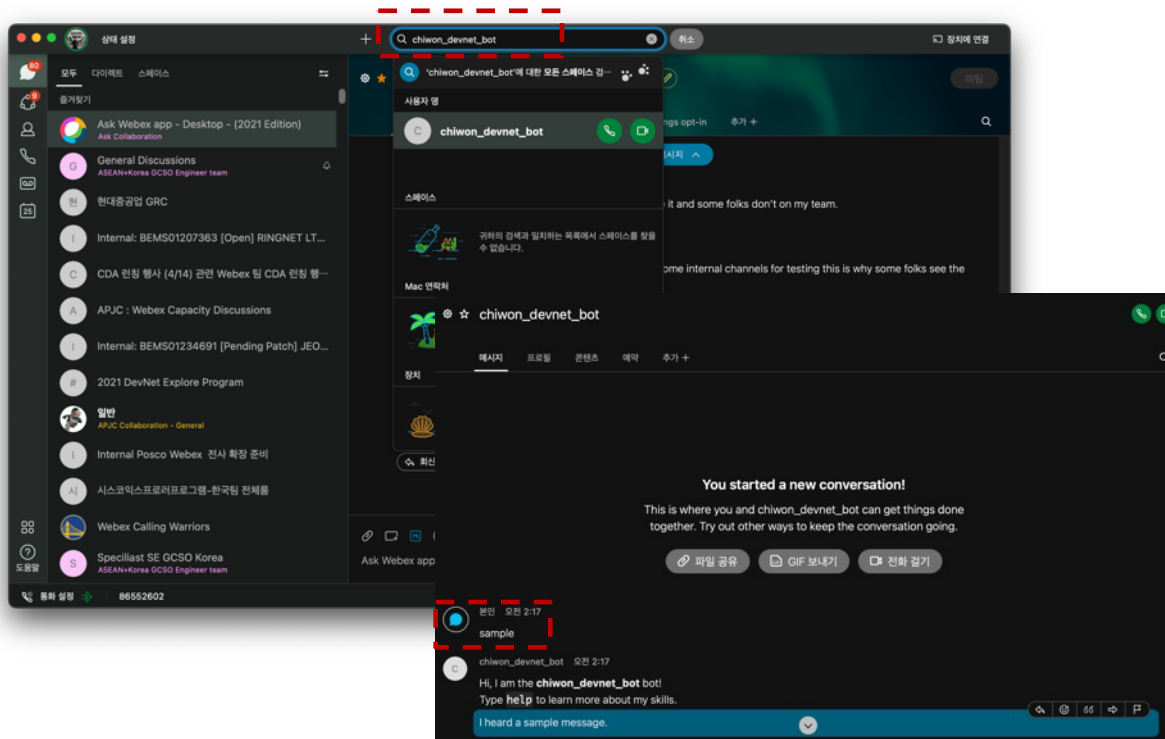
상태 설정
chiwon_devnet_bot
취소
장치에 연결
80
9
모두 다이렉트 스페이스
즐겨찾기
Ask Webex app - Desktop - (2021 Edition)
Ask Collaboration
General Discussions
ASEAN+Korea GCSO Engineer team
현대중공업 GRC
Internal: BEMS01207363 [Open] RINGNET LT...
CDA 런칭 행사 (4/14) 관련 Webex 팀 CDA 런칭 행...
APJC : Webex Capacity Discussions
Internal: BEMS01234691 [Pending Patch] JEO...
2021 DevNet Explore Program
일반
APJC Collaboration - General
Internal Posco Webex 전사 확장 준비
시스코익스프로러프로그램-한국팀 전체룸
Webex Calling Warriors
Speciliast SE GCSO Korea
ASEAN+Korea GCSO Engineer team
도움말
통화 설정 86552602
'chiwon_devnet_bot'에 대한 모든 스페이스 검...
사용자 명
chiwon_devnet_bot
스페이스
귀하의 검색과 일치하는 목록에서 스페이스를 찾을 수 없습니다.
Mac 연락처
장치
회신
미팅
ngs opt-in 추가 +
시지
e it and some folks don't on my team.
ome internal channels for testing this is why some folks see the
Ask Webex app
chiwon_devnet_bot
메시지 프로필 콘텐츠 예약 추가 +
You started a new conversation!
This is where you and chiwon_devnet_bot can get things done together. Try out other ways to keep the conversation going.
파일 공유 GIF 보내기 전화 걸기
본인 오전 2:17
sample
chiwon_devnet_bot 오전 2:17
Hi, I am the **chiwon_devnet_bot** bot!
Type help to learn more about my skills.
I heard a sample message.